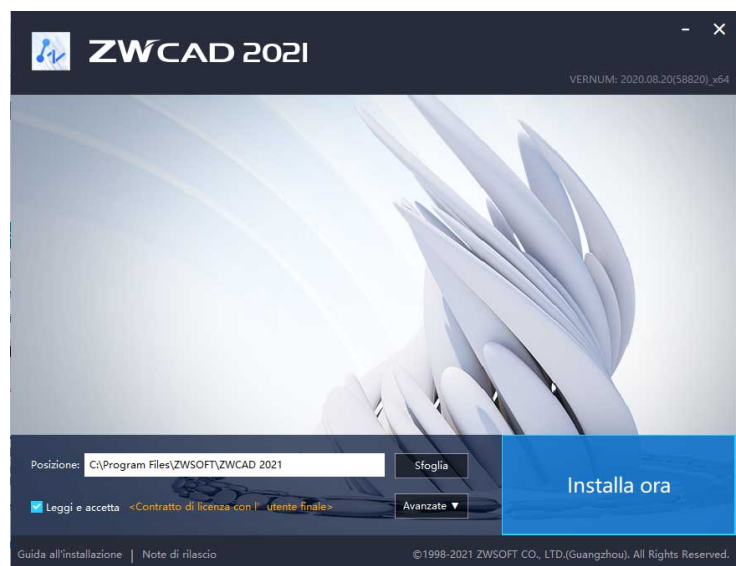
ZWCAD 2021

- ×

VERNUM: 2020.08.20(58820)_x64

Posizione: C:\Program Files\ZWSOFT\ZWCAD 2021

Sfoglia

Installa ora

Leggi e accetta <Contratto di licenza con l' utente finale>

Avanzate ▼

Guida all'installazione | Note di rilascio

©1998-2021 ZWSOFT CO., LTD.(Guangzhou). All Rights Reserved.